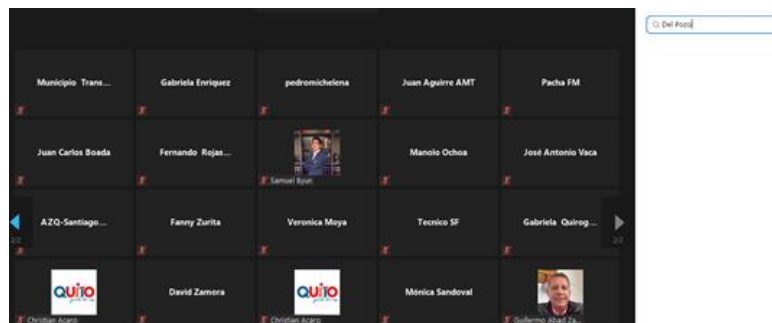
Del Pozo

Municipio Trans...
Gabriela Enriquez
pedromichelena
Juan Aguirre AMT
Pacha FM

Juan Carlos Boada
Fernando Rojas...
Samuel Byun
Manolo Ochoa
José Antonio Vaca

AZQ-Santiago...
Fanny Zurita
Veronica Moya
Tecnico SF
Gabriela Quirog...

2/2
2/2

Quito
Christian Acaro
David Zamora
Quito
Christian Acaro
Mónica Sandoval
Guillermo Abad Za...